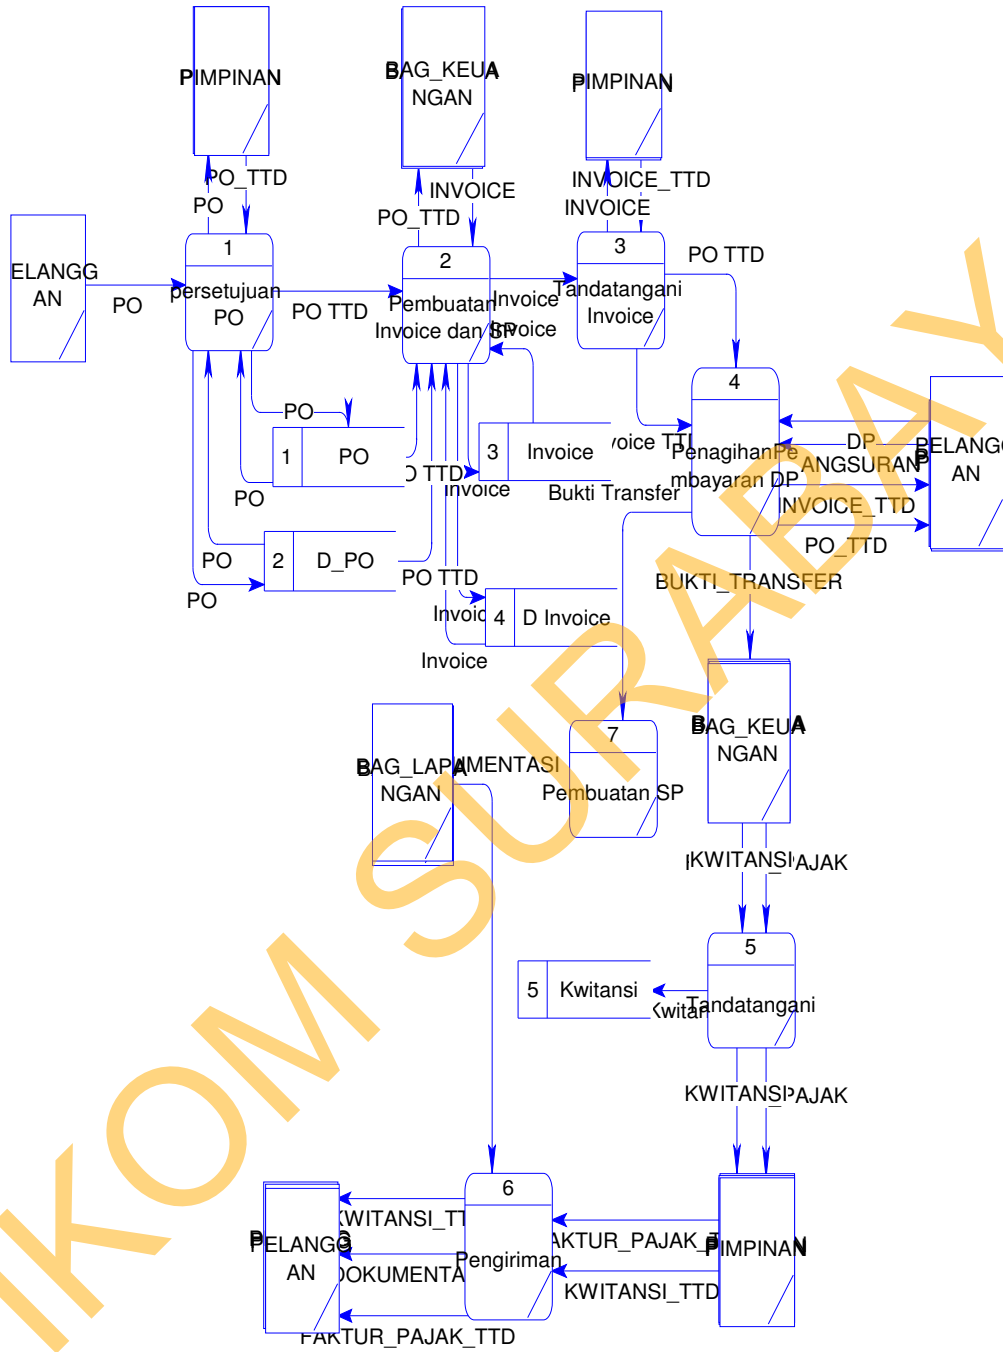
PIMPINAN

BAG_KEUANGAN

PIMPINAN

PO_TTD
PO

INVOICE
PO_TTD

INVOICE_TTD
INVOICE

ELANGGAN
PO

1
persetujuan PO

PO TTD

2
Pembuatan Invoice dan SP

Invoice
Invoice

3
Tandatangani Invoice

PO TTD

PO

1 PO

PO

3 Invoice

voice TTD

O TTD
Invoice

Bukti Transfer

4
PenagihanPembayaran DP

DP
ANGSURAN

PELANGGAN

INVOICE_TTD
PO_TTD

PO
PO

2 D_PO

PO TTD

Invoic
4 D Invoice

Invoice

BUKTI_TRANSFER

BAG_LAPANGAN

MENTASI

7
Pembuatan SP

BAG_KEUANGAN

KWITANSI
PAJAK

5
Tandatangani

5 Kwitansi

Kwitan

KWITANSI
PAJAK

PELANGGAN

KWITANSI_TT
DOKUMENTA

6
Pengiriman

AKTUR_PAJAK_T
KWITANSI_TTD

PIMPINAN

FAKTUR_PAJAK_TTD

IKOM SURABAYA